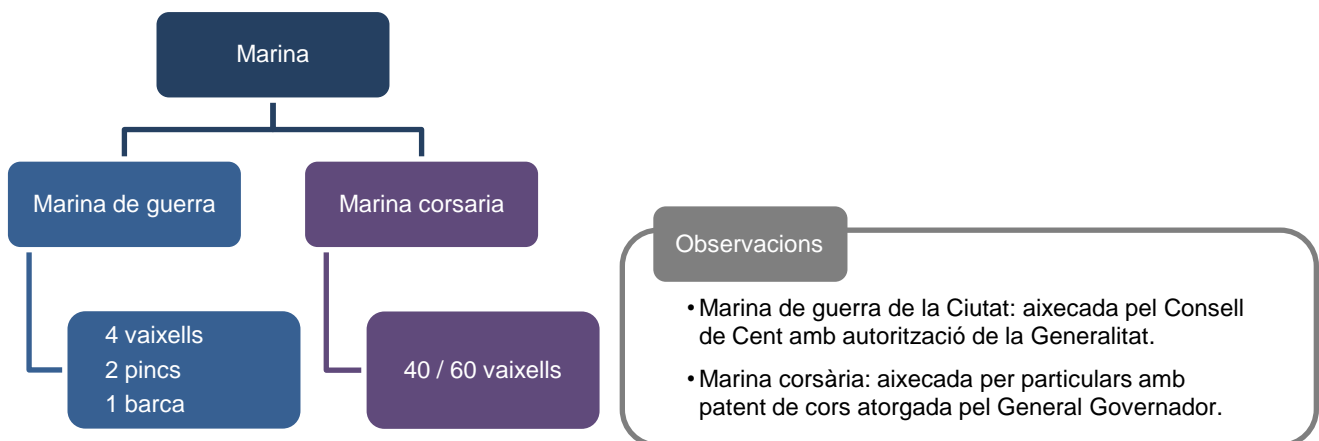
Marina

Marina de guerra

Marina corsaria

4 vaixells
2 pincs
1 barca

40 / 60 vaixells

Observacions

• Marina de guerra de la Ciutat: aixecada pel Consell de Cent amb autorització de la Generalitat.

• Marina corsària: aixecada per particulars amb patent de cors atorgada pel General Governador.